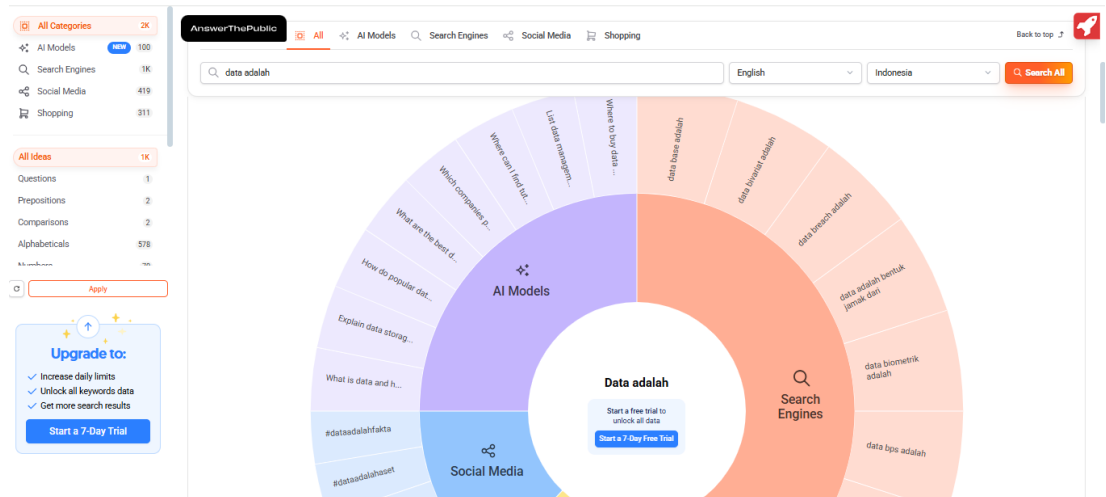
All Categories 2K
AI Models NEW 100
Search Engines 1K
Social Media 419
Shopping 311

All Ideas 1K
Questions 1
Prepositions 2
Comparisons 2
Alphabeticals 578
Numbers 39

Apply

Upgrade to:
Increase daily limits
Unlock all keywords data
Get more search results
Start a 7-Day Trial

AnswerThePublic
All
AI Models
Search Engines
Social Media
Shopping
Back to top

data adalah
English
Indonesia
Search All

Where to buy data...
List data managem...
Where can I find tr...
Which companies p...
What are the best d...
How do popular dat...
Explain data storag...
What is data and h...
AI Models

data base adalah
data bivariat adalah
data breach adalah
data adalah bentuk jamak dan
data biometrik adalah
data bps adalah
Search Engines

#dataadalahfakta
#dataadalahaset
Social Media

Data adalah
Start a free trial to unlock all data
Start a 7-Day Free Trial